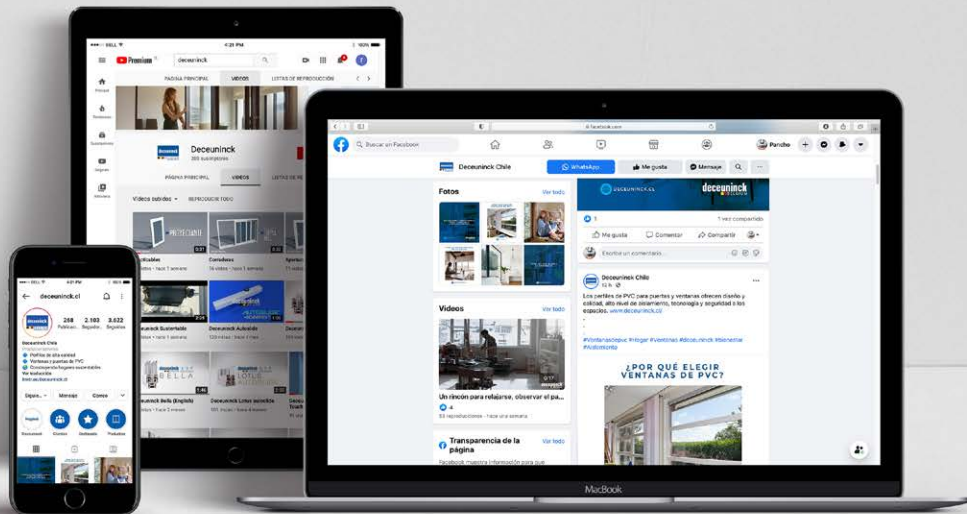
Premium

deceuninck

PÁGINA PRINCIPAL

VIDEOS

LISTAS DE REPRODUCCIÓN

Deceuninck

Videos subidos

REPRODUCIR TODO

Corredizas

Deceuninck Sustentable

Deceuninck Aulasilde

Deceuninck Bella (English)

Deceuninck Lotus Inovalide

BELLA

deceuninck.cl

268

2.183

3.632

Deceuninck Chile

Buscar en Facebook

Pancho

Deceuninck Chile

WhatsApp

Me gusta

Mensaje

Fotos

Ver todo

Videos

Ver todo

Un rincón para relajarse, observar el pa...

Transparencia de la página

Ver todo

deceuninck

Me gusta

Comentar

Compartir

Escribe un comentario...

Deceuninck Chile

Los perfiles de PVC para puertas y ventanas ofrecen diseño y calidad, alto nivel de aislamiento, tecnología y seguridad a los espacios. www.deceuninck.cl

#ventanasdepvc #hogar #ventanas #deceuninck #bienestar #aislamiento

¿POR QUÉ ELEGIR VENTANAS DE PVC?

MacBook